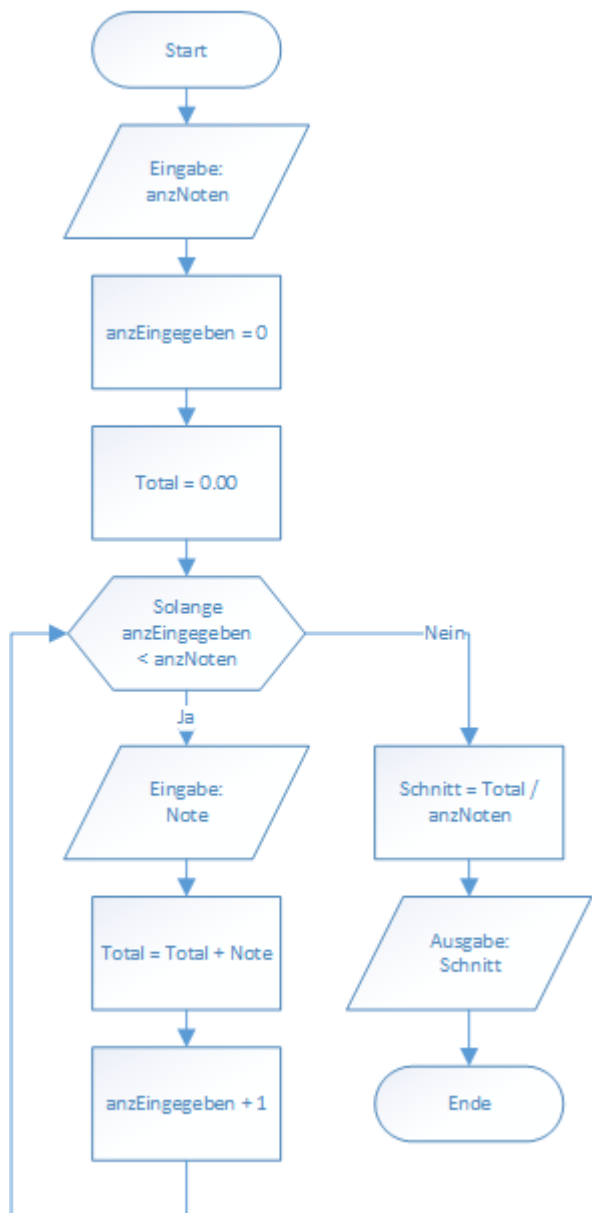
Start

Eingabe:
anzNoten

anzEingegeben = 0

Total = 0.00

Solange
anzEingegeben
< anzNoten

Nein

Ja

Eingabe:
Note

Schnitt = Total /
anzNoten

Total = Total + Note

Ausgabe:
Schnitt

anzEingegeben + 1

Ende